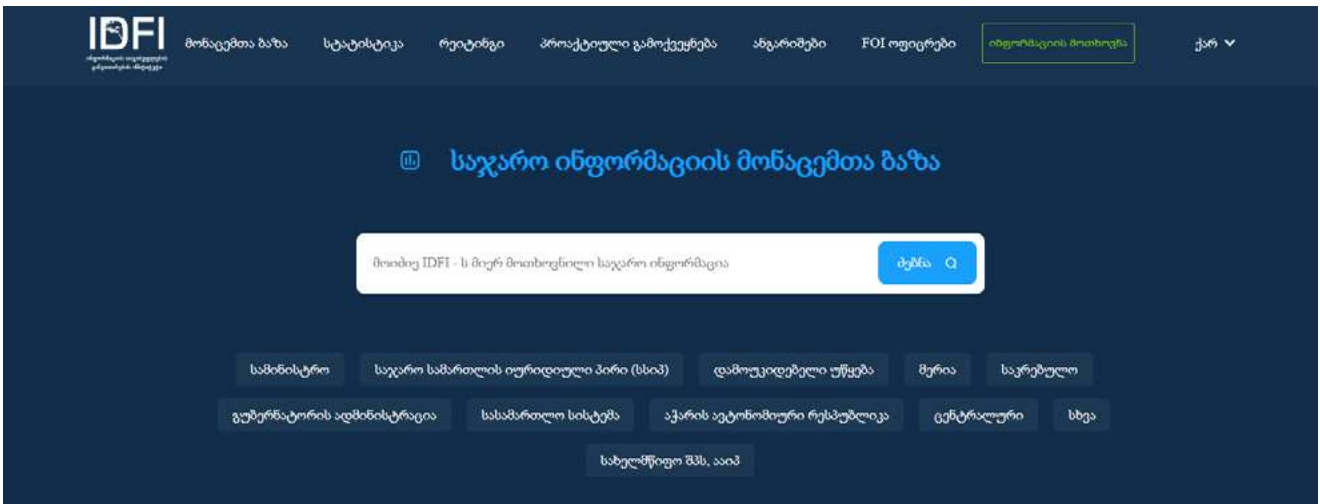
IDFI
ინფორმაციის თავისუფლების განვითარების ინსტიტუტი

მონაცემთა ბაზა
სტატისტიკა
რეიტინგი
პროაქტიული გამოქვეყნება
ანგარიშები
FOI ოფიცრები
ინფორმაციის მოთხოვნა
ქარ

საჯარო ინფორმაციის მონაცემთა ბაზა

მოიძიე IDFI - ს მიერ მოთხოვნილი საჯარო ინფორმაცია
ძებნა

სამინისტრო
საჯარო სამართლის იურიდიული პირი (სსიპ)
დამოუკიდებელი უწყება
მერია
საკრებულო
გუბერნატორის ადმინისტრაცია
სასამართლო სისტემა
აჭარის ავტონომიური რესპუბლიკა
ცენტრალური
სხვა
სახელმწიფო შპს, ააიპ